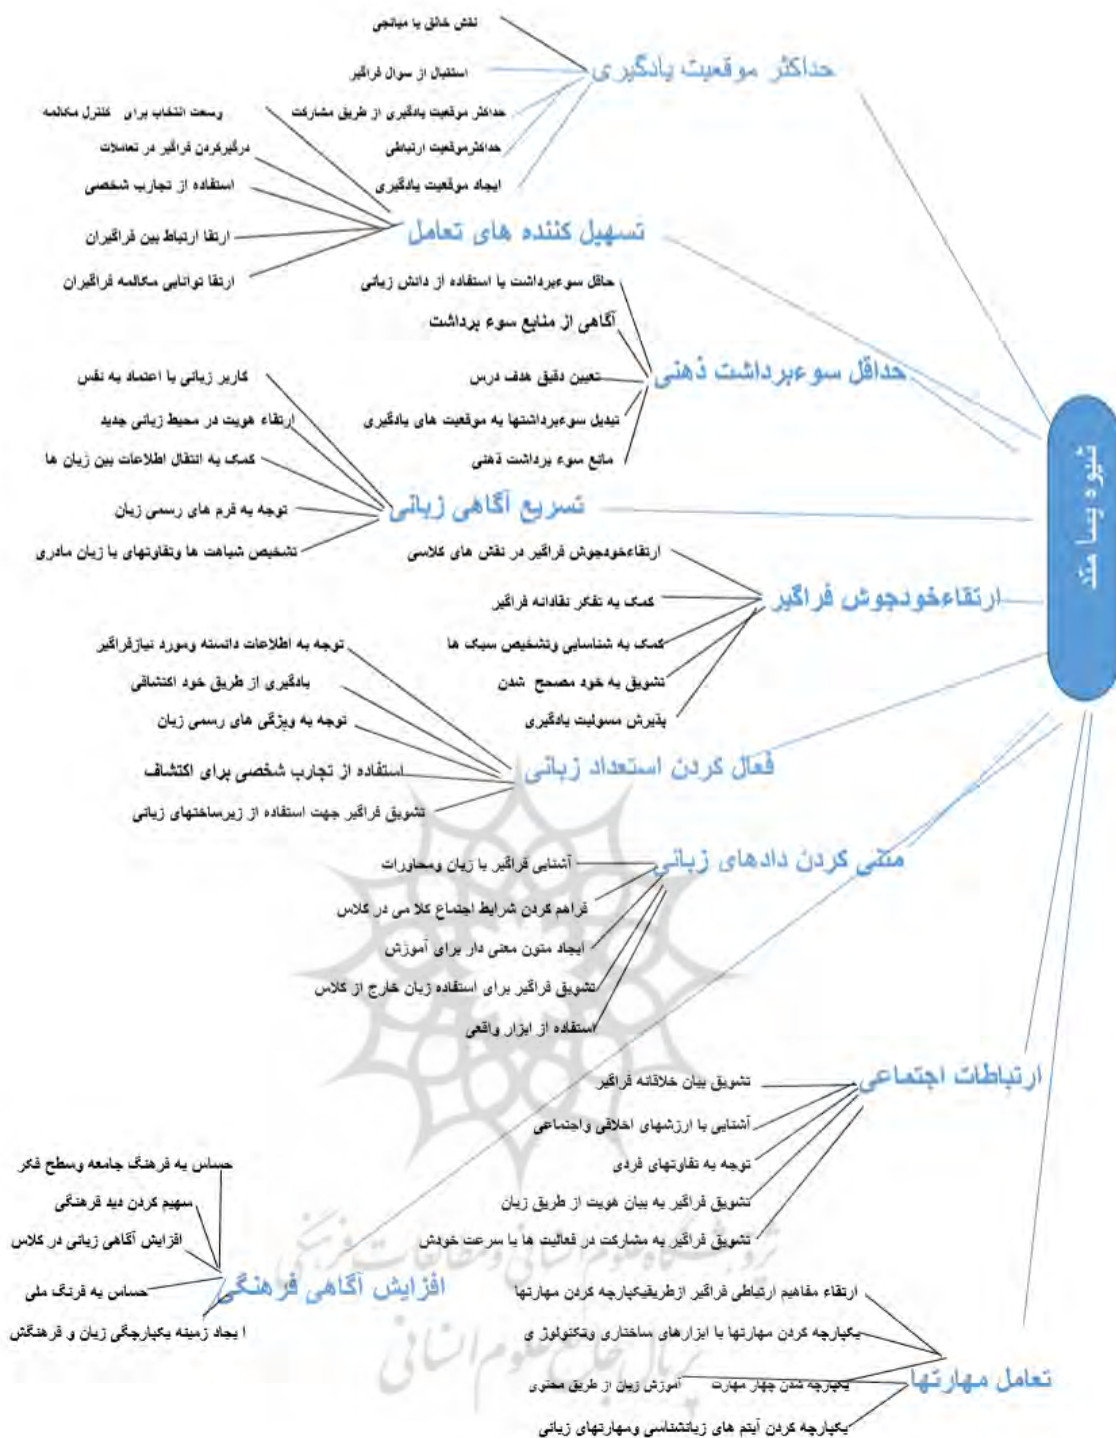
شیوه پسا متد

حداکثر موقعیت یادگیری
نقش خالق یا میانجی
استقبال از سوال فراگیر
حداکثر موقعیت یادگیری از طریق مشارکت
حداکثرموقعیت ارتباطی
ایجاد موقعیت یادگیری

تسهیل کننده های تعامل
وسعت انتخاب برای کنترل مکالمه
درگیرکردن فراگیر در تعاملات
استفاده از تجارب شخصی
ارتقا ارتباط بین فراگیران
ارتقا توانایی مکالمه فراگیران

حداقل سوءبرداشت ذهنی
حداقل سوءبرداشت با استفاده از دانش زبانی
آگاهی از منابع سوء برداشت
تعیین دقیق هدف درس
تبدیل سوءبرداشتها به موقعیت های یادگیری
مانع سوء برداشت ذهنی

تسریع آگاهی زبانی
کاربر زبانی با اعتماد به نفس
ارتقاء هویت در محیط زبانی جدید
کمک به انتقال اطلاعات بین زبان ها
توجه به فرم های رسمی زبان
تشخیص شباهت ها وتفاوتهای با زبان مادری

ارتقاءخودجوش فراگیر
ارتقاءخودجوش فراگیر در نقش های کلاسی
کمک به تفکر نقادانه فراگیر
کمک به شناسایی وتشخیص سبک ها
تشویق به خود مصحح شدن
پذیرش مسولیت یادگیری

فعال کردن استعداد زبانی
توجه به اطلاعات دانسته ومورد نیازفراگیر
یادگیری از طریق خود اکتشافی
توجه به ویژگی های رسمی زبان
استفاده از تجارب شخصی برای اکتشاف
تشویق فراگیر جهت استفاده از زیرساختهای زبانی

متنی کردن دادهای زبانی
آشنایی فراگیر با زبان ومحاورات
فراهم کردن شرایط اجتماع کلا می در کلاس
ایجاد متون معنی دار برای آموزش
تشویق فراگیر برای استفاده زبان خارج از کلاس
استفاده از ابزار واقعی

ارتباطات اجتماعی
تشویق بیان خلاقانه فراگیر
آشنایی با ارزشهای اخلاقی واجتماعی
توجه به تفاوتهای فردی
تشویق فراگیر به بیان هویت از طریق زبان
تشویق فراگیر به مشارکت در فعالیت ها با سرعت خودش

افزایش آگاهی فرهنگی
حساس به فرهنگ جامعه وسطح فکر
سهیم کردن دید فرهنگی
افزایش آگاهی زبانی در کلاس
حساس به فرتگ ملی
ا یجاد زمینه یکپارچگی زبان و فرهنگش

تعامل مهارتها
ارتقاء مفاهیم ارتباطی فراگیر ازطریقیکپارچه کردن مهارتها
یکپارچه کردن مهارتها با ابزارهای ساختاری وتکنولوژ ی
یکپارچه شدن چهار مهارت
آموزش زبان از طریق محتوی
یکپارچه کردن آیتم های زبانشناسی ومهارتهای زبانی

پرتال جامع علوم انسانی
پژوهشگاه علوم انسانی و مطالعات فرهنگی